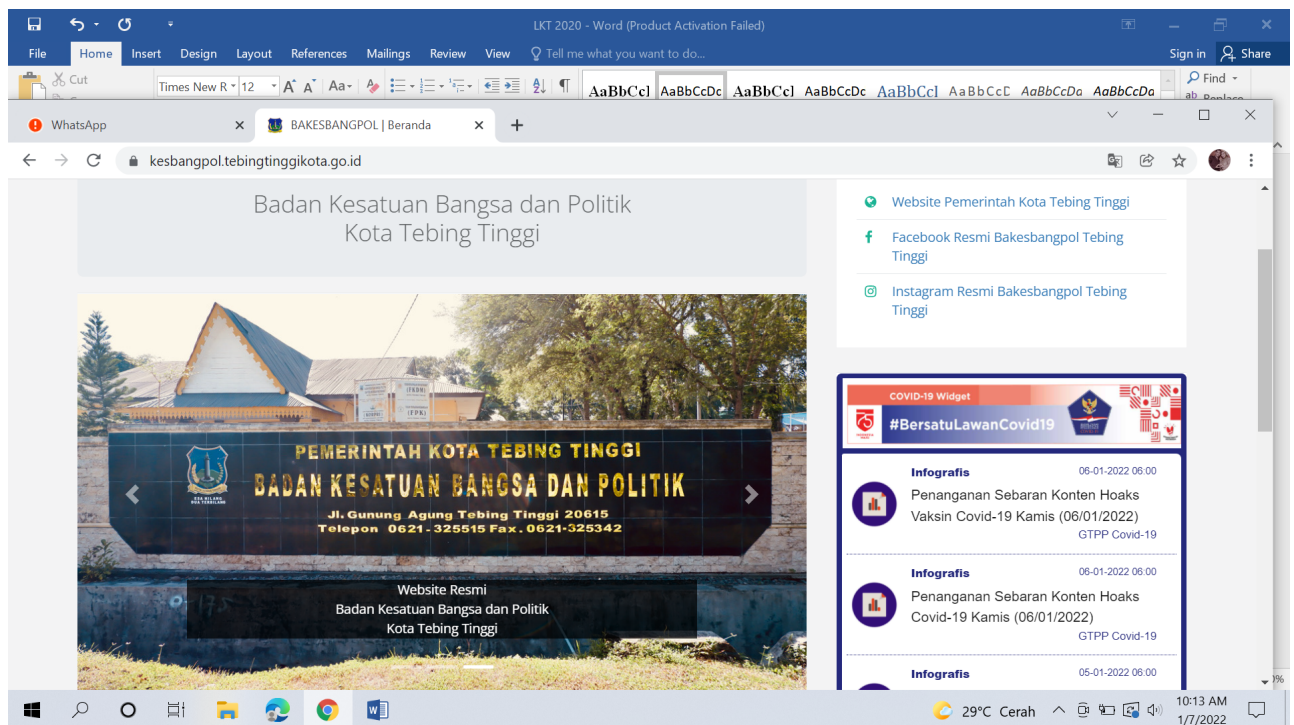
LKT 2020 - Word (Product Activation Failed)

File Home Insert Design Layout References Mailings Review View Tell me what you want to do...

Sign in Share

Cut

Times New R 12

AaBbCcI AaBbCcDc AaBbCcI AaBbCcDc AaBbCcI AaBbCcD AaBbCcDa AaBbCcDa

Find

Replace

WhatsApp

BAKESBANGPOL | Beranda

kesbangpol.tebingtinggikota.go.id

Badan Kesatuan Bangsa dan Politik
Kota Tebing Tinggi

Website Pemerintah Kota Tebing Tinggi

Facebook Resmi Bakesbangpol Tebing Tinggi

Instagram Resmi Bakesbangpol Tebing Tinggi

PEMERINTAH KOTA TEBING TINGGI
BADAN KESATUAN BANGSA DAN POLITIK
Jl. Gunung Agung Tebing Tinggi 20615
Telepon 0621-325515 Fax. 0621-325342

FKDM

FPK

Website Resmi
Badan Kesatuan Bangsa dan Politik
Kota Tebing Tinggi

COVID-19 Widget

#BersatuLawanCovid19

Infografis 06-01-2022 06:00
Penanganan Sebaran Konten Hoaks Vaksin Covid-19 Kamis (06/01/2022)
GTPP Covid-19

Infografis 06-01-2022 06:00
Penanganan Sebaran Konten Hoaks Covid-19 Kamis (06/01/2022)
GTPP Covid-19

Infografis 05-01-2022 06:00

29°C Cerah

10:13 AM
1/7/2022